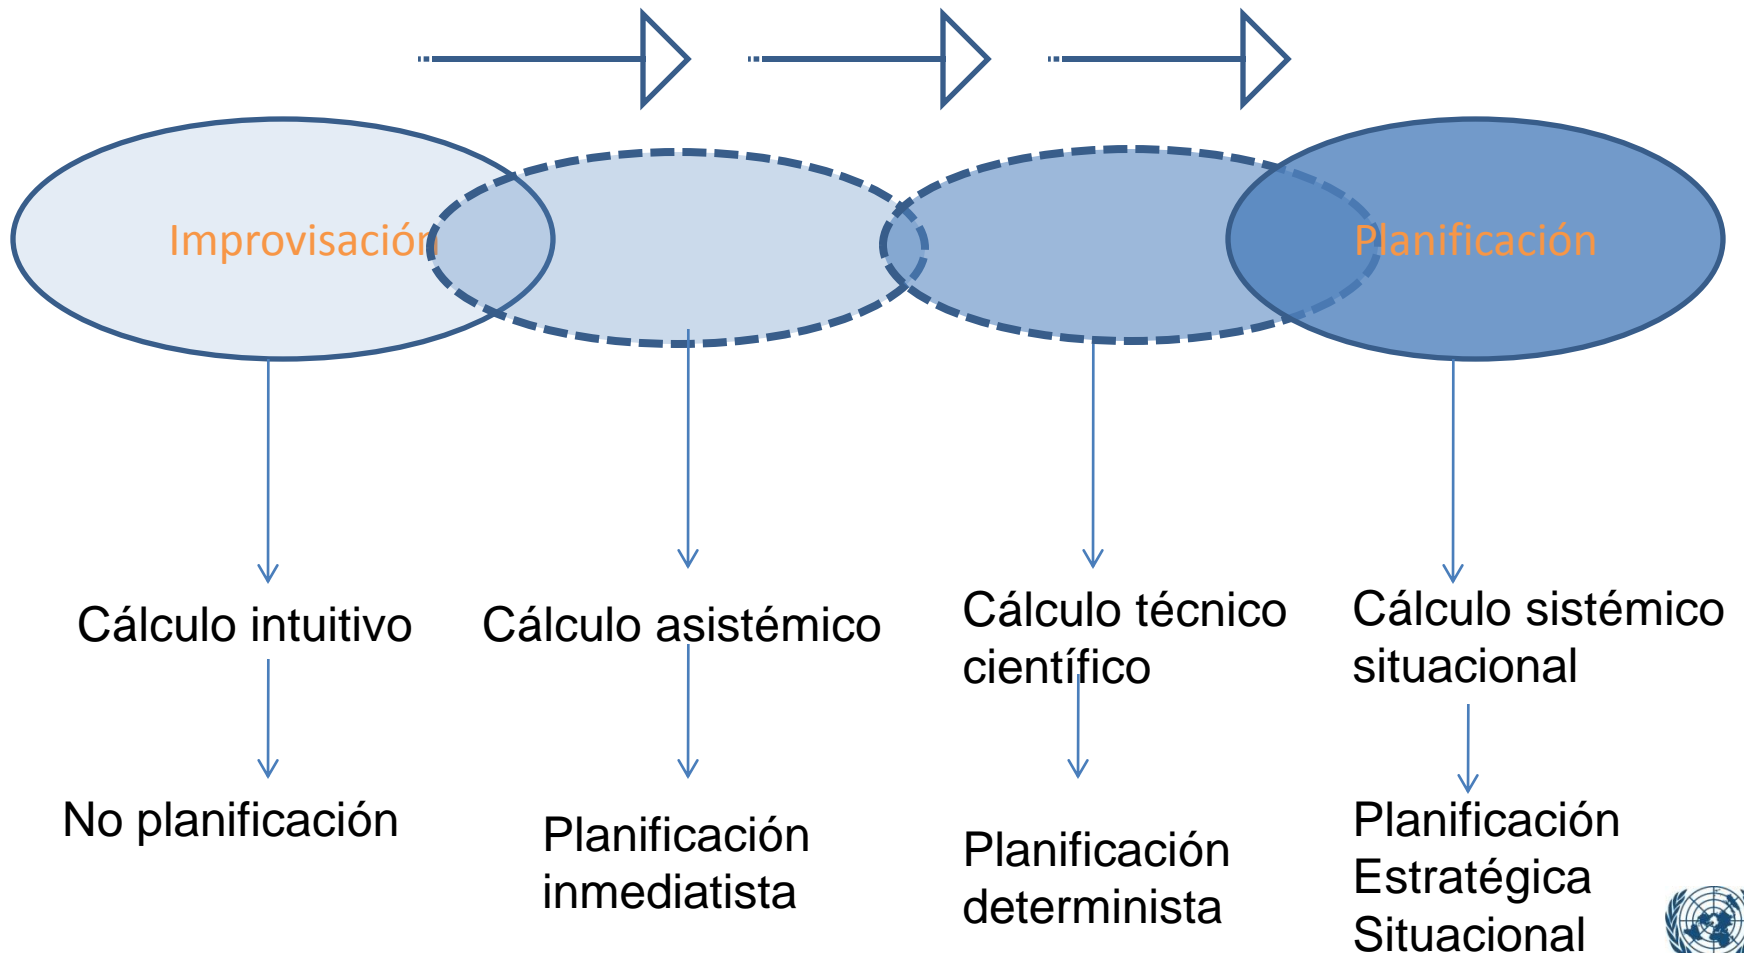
Improvisación

Planificación

Cálculo intuitivo

Cálculo asistémico

Cálculo técnico científico

Cálculo sistémico situacional

No planificación

Planificación inmediatista

Planificación determinista

Planificación Estratégica Situacional